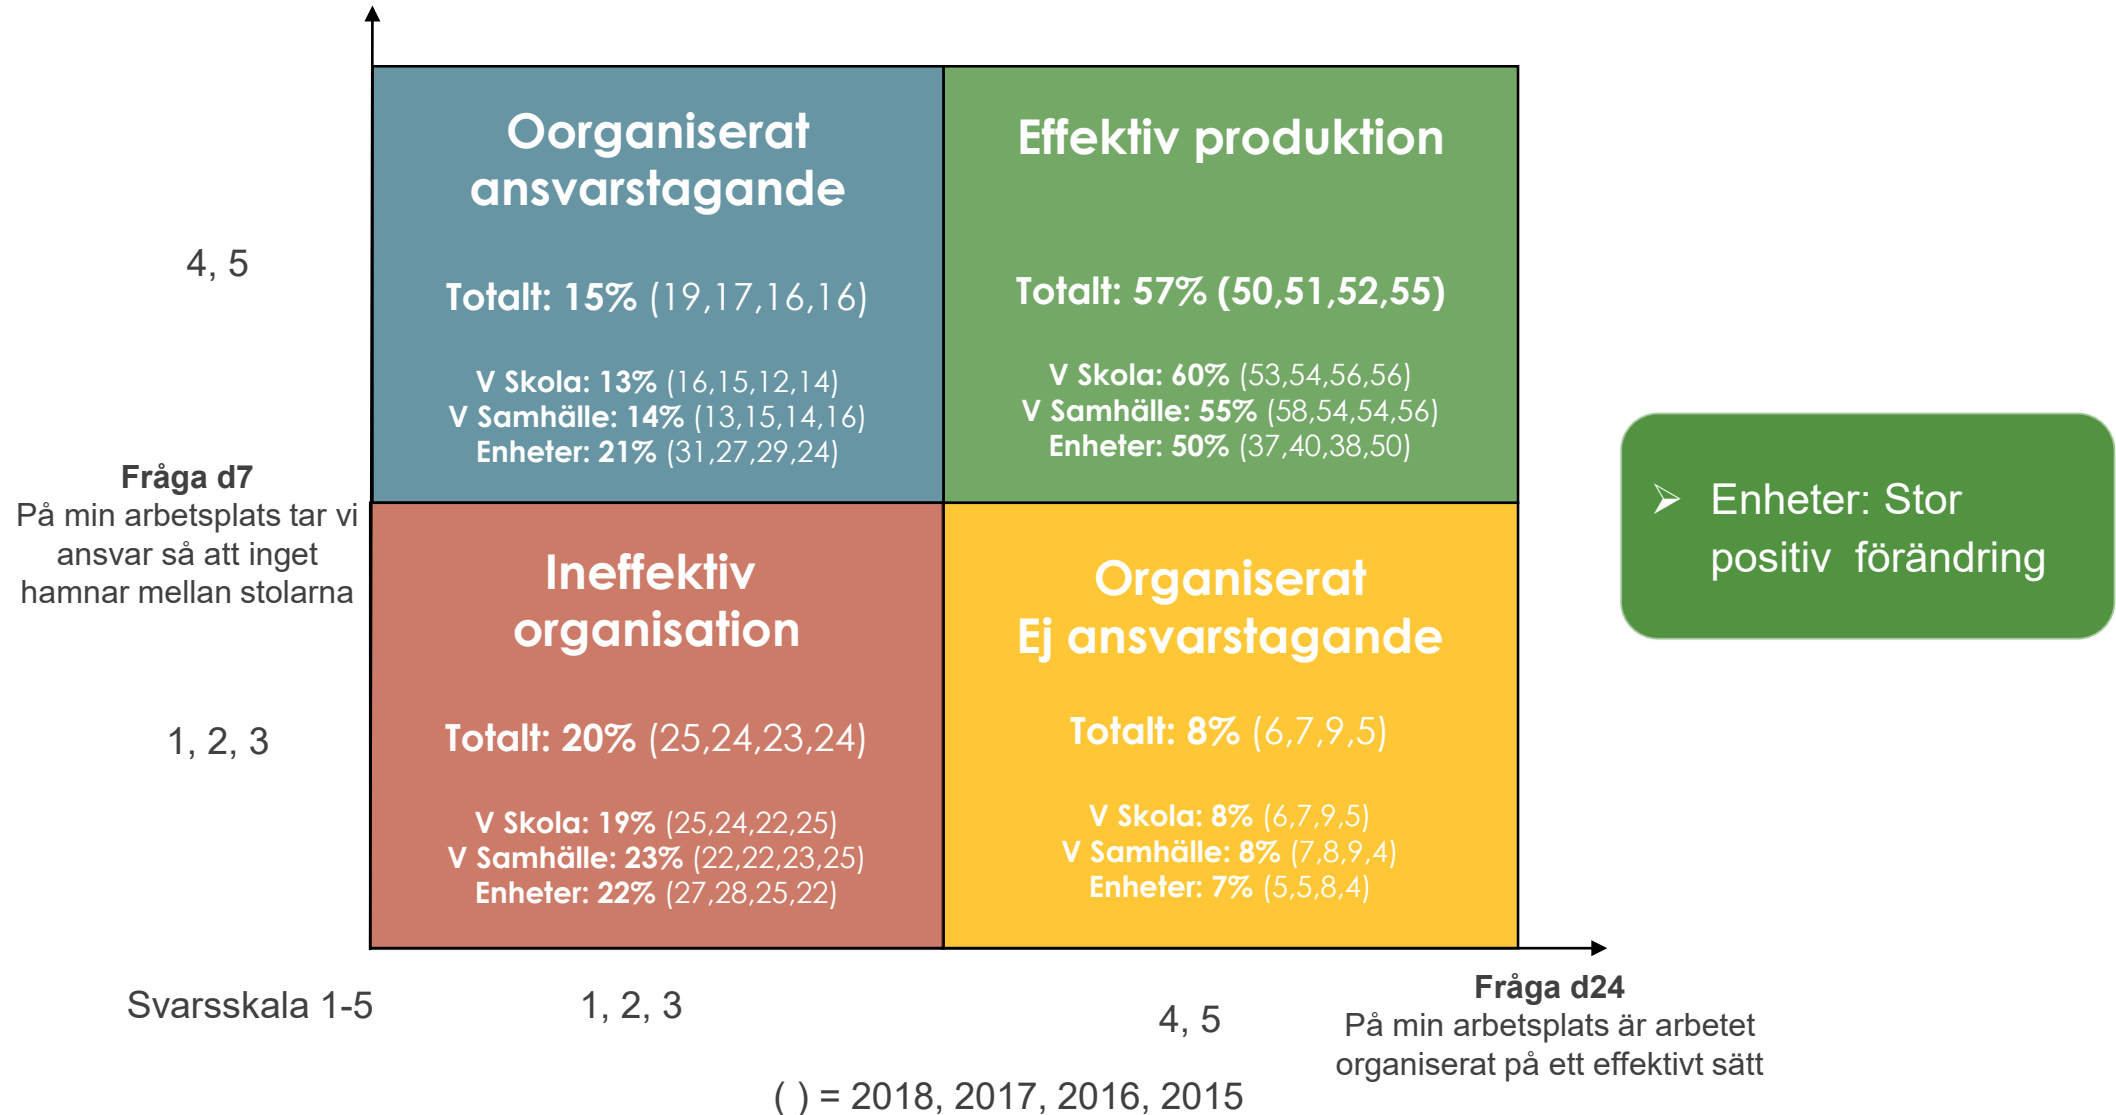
Oorganiserat ansvarstagande

Totalt: 15% (19,17,16,16)

V Skola: 13% (16,15,12,14)
V Samhälle: 14% (13,15,14,16)
Enheter: 21% (31,27,29,24)

Effektiv produktion

Totalt: 57% (50,51,52,55)

V Skola: 60% (53,54,56,56)
V Samhälle: 55% (58,54,54,56)
Enheter: 50% (37,40,38,50)

Enheter: Stor positiv förändring

4, 5

Fråga d7
På min arbetsplats tar vi ansvar så att inget hamnar mellan stolarna

1, 2, 3

Ineffektiv organisation

Totalt: 20% (25,24,23,24)

V Skola: 19% (25,24,22,25)
V Samhälle: 23% (22,22,23,25)
Enheter: 22% (27,28,25,22)

Organiserat Ej ansvarstagande

Totalt: 8% (6,7,9,5)

V Skola: 8% (6,7,9,5)
V Samhälle: 8% (7,8,9,4)
Enheter: 7% (5,5,8,4)

Svarsskala 1-5

1, 2, 3

4, 5

Fråga d24
På min arbetsplats är arbetet organiserat på ett effektivt sätt

( ) = 2018, 2017, 2016, 2015